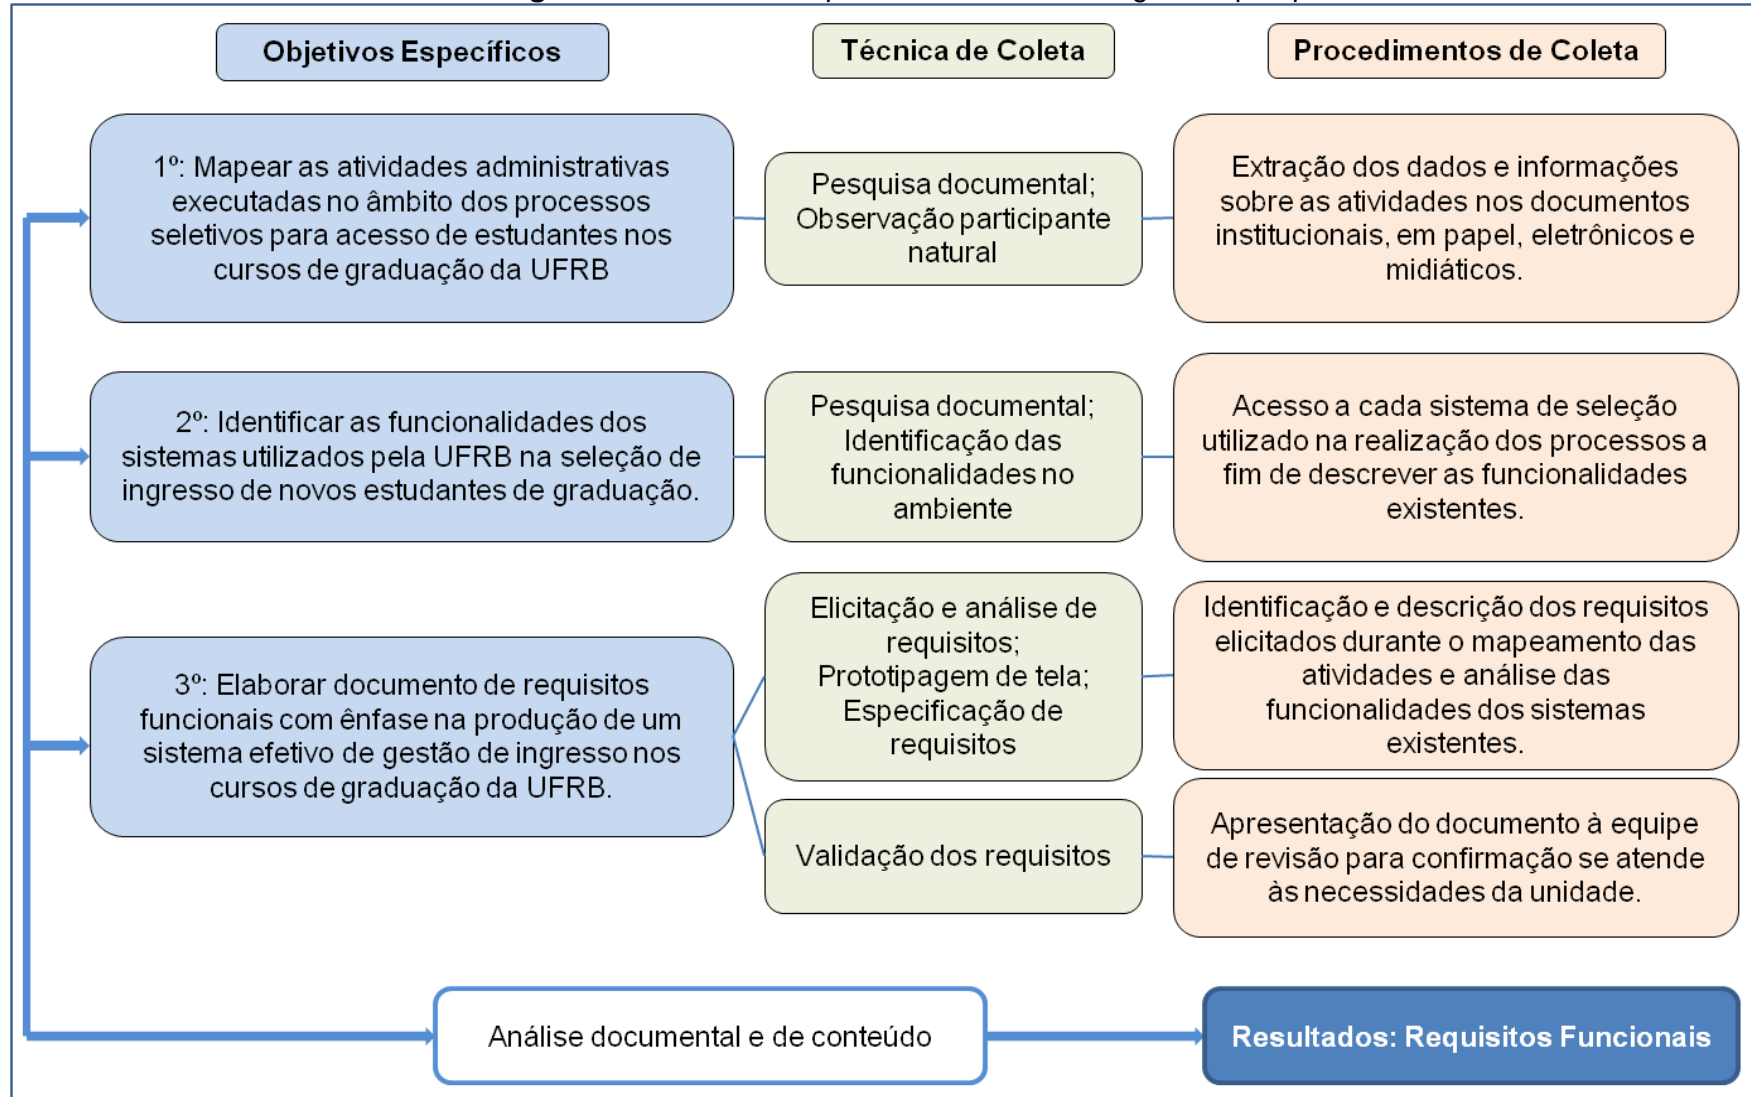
Objetivos Específicos

Técnica de Coleta

Procedimentos de Coleta

1º: Mapear as atividades administrativas executadas no âmbito dos processos seletivos para acesso de estudantes nos cursos de graduação da UFRB

Pesquisa documental; Observação participante natural

Extração dos dados e informações sobre as atividades nos documentos institucionais, em papel, eletrônicos e midiáticos.

2º: Identificar as funcionalidades dos sistemas utilizados pela UFRB na seleção de ingresso de novos estudantes de graduação.

Pesquisa documental; Identificação das funcionalidades no ambiente

Acesso a cada sistema de seleção utilizado na realização dos processos a fim de descrever as funcionalidades existentes.

3º: Elaborar documento de requisitos funcionais com ênfase na produção de um sistema efetivo de gestão de ingresso nos cursos de graduação da UFRB.

Elicitação e análise de requisitos; Prototipagem de tela; Especificação de requisitos

Identificação e descrição dos requisitos elicitados durante o mapeamento das atividades e análise das funcionalidades dos sistemas existentes.

Validação dos requisitos

Apresentação do documento à equipe de revisão para confirmação se atende às necessidades da unidade.

Análise documental e de conteúdo

Resultados: Requisitos Funcionais